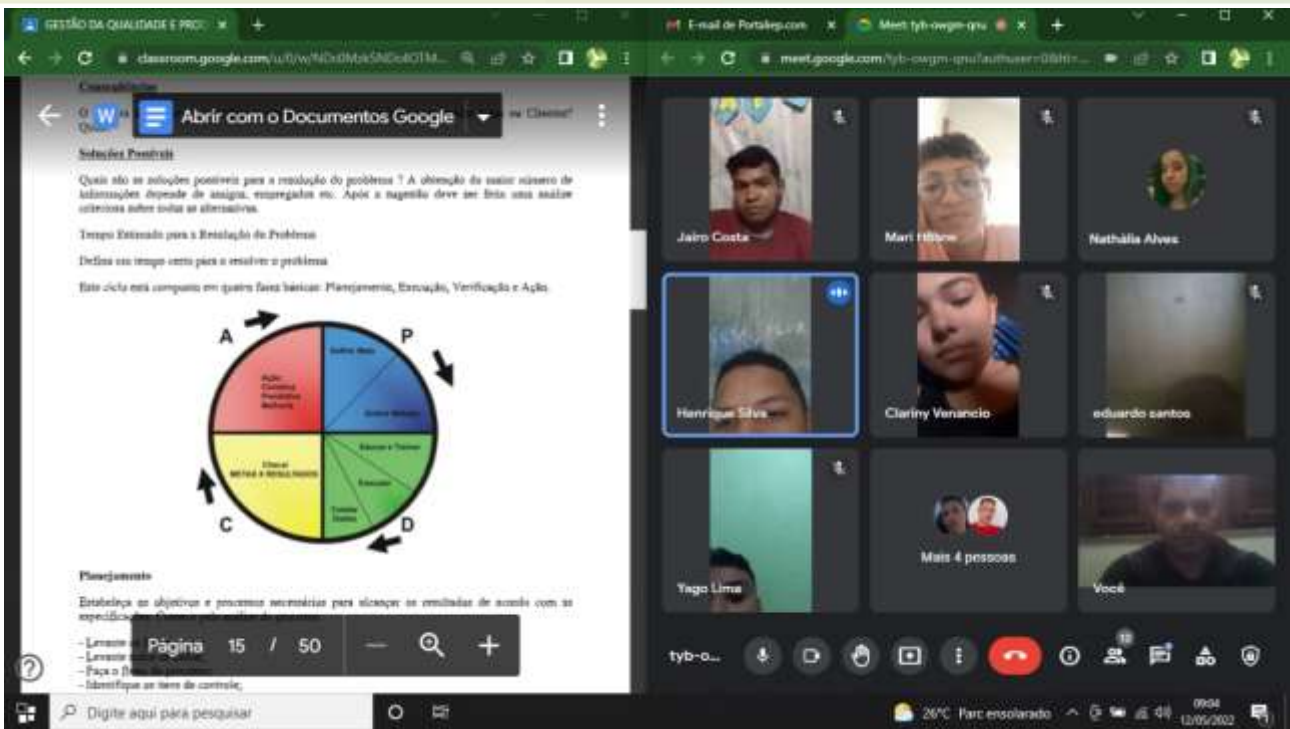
GESTÃO DA QUALIDADE E PRO ×

classroom.google.com/u/0/w/NDc0Mzk5NDc4OTM...

Consolidação

Abrir com o Documentos Google

Soluções Possíveis

Quais são as soluções possíveis para a resolução do problema ? A obtenção do maior número de informações depende de amigos, empregados etc. Após o levantamento deve ser feito uma análise criteriosa sobre todas as alternativas.

Tempo Estimado para a Resolução do Problema

Defina um tempo certo para o resolver o problema

Este ciclo está composto em quatro fases básicas: Planejamento, Execução, Verificação e Ação.

A

P

C

D

Definir Metas

Definir Métodos

Educar e Treinar

Executar

Coletar Dados

Ação Corretiva Preventiva Melhoria

Checar METAS X RESULTADOS

Planejamento

Estabeleça os objetivos e processos necessários para alcançar os resultados de acordo com as especificações. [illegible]

- Levante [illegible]
- Levante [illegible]
- Faça o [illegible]
- Identifique os itens de controle;

Página 15 / 50

E-mail de Portaltep.com ×

Meet tyb-owgm-qnu ×

meet.google.com/tyb-owgm-qnu?authuser=0&hl=...

Jairo Costa

Mari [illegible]

Nathália Alves

Henrique Silva

Clariny Venancio

eduardo santos

Yago Lima

Mais 4 pessoas

Você

tyb-o...

12

Digite aqui para pesquisar

26°C Parc ensolarado

09:04
12/05/2022